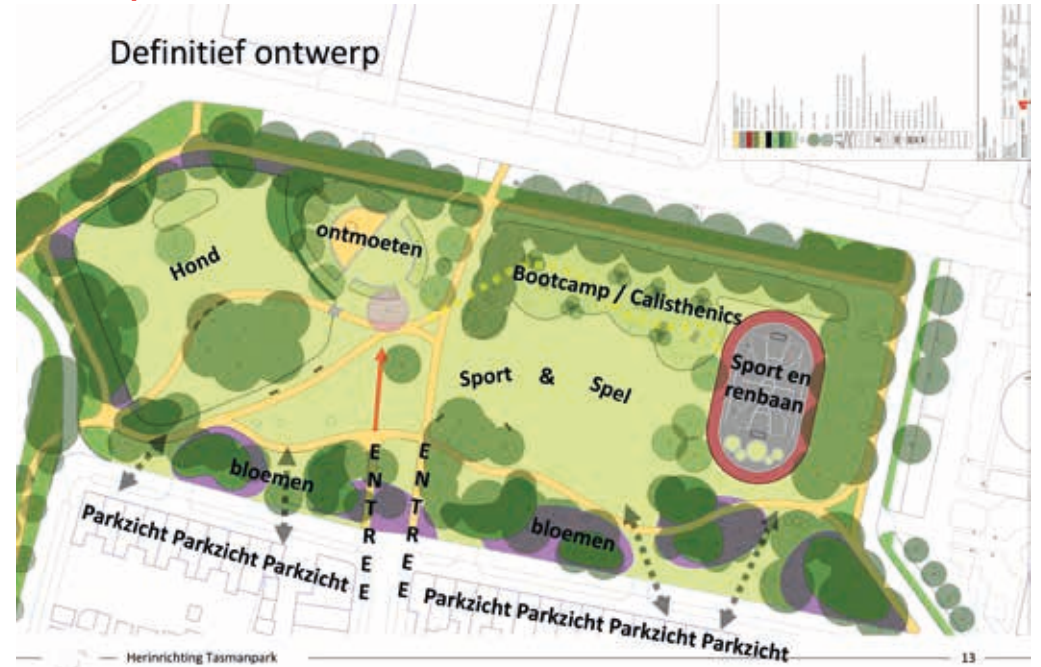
Definitief ontwerp

ontmoeten

Hond

Bootcamp / Calisthenics

Sport & Spel

Sport en renbaan

bloemen

ENTREE

ENTREE

bloemen

Parkzicht Parkzicht Parkzicht

Parkzicht Parkzicht Parkzicht Parkzicht

Herinrichting Tasmanpark

13